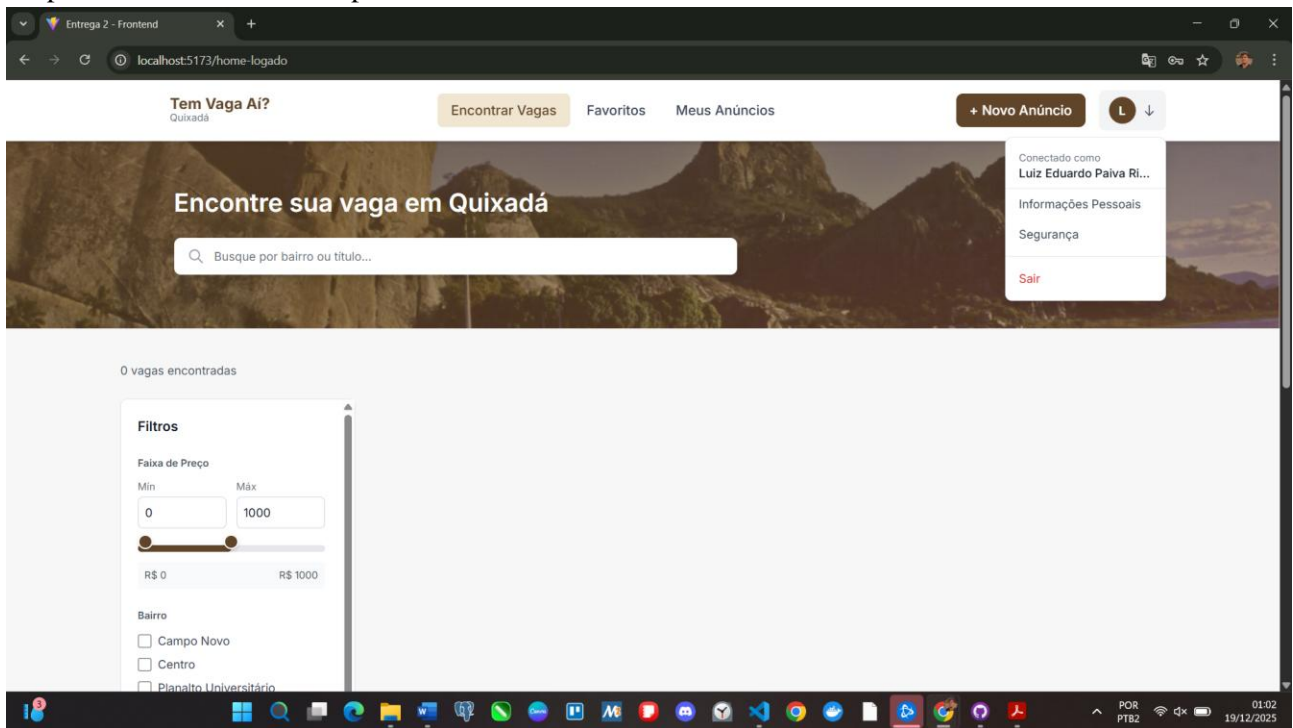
Entrega 2 - Frontend

localhost:5173/home-logado

Tem Vaga Aí?
Quixadá

Encontrar Vagas
Favoritos
Meus Anúncios

+ Novo Anúncio

L

Conectado como
Luiz Eduardo Paiva Ri...
Informações Pessoais
Segurança
Sair

Encontre sua vaga em Quixadá

Busque por bairro ou título...

0 vagas encontradas

Filtros

Faixa de Preço

Mín
Máx
0
1000

R$ 0
R$ 1000

Bairro
Campo Novo
Centro
Planalto Universitário

POR
PTB2
01:02
19/12/2025